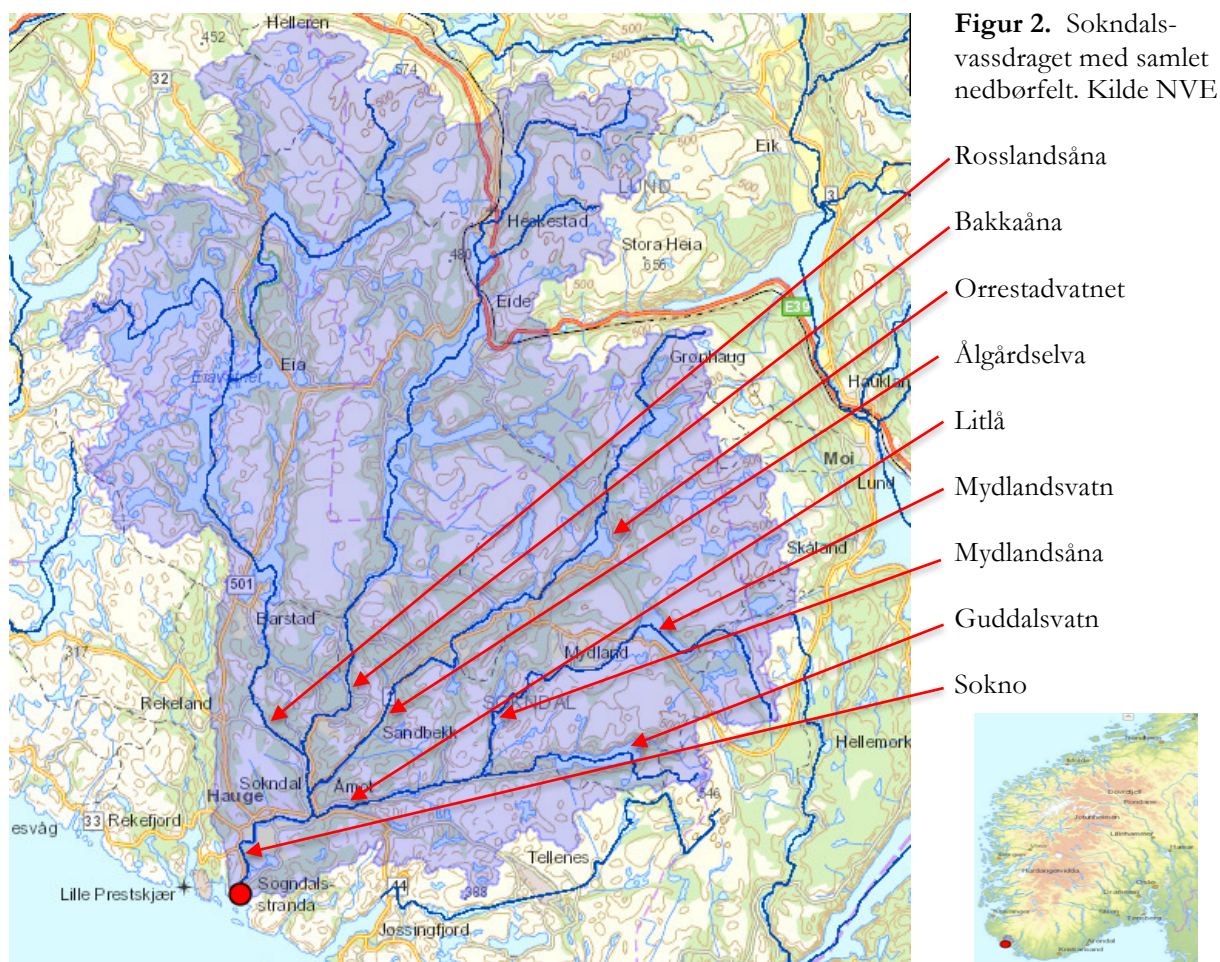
Figur 2. Sokndalsvassdraget med samlet nedbørfelt. Kilde NVE

Rosslandsåna
Bakkaåna
Orrestadvatnet
Ålgårdselva
Litlå
Mydlandsvatn
Mydlandsåna
Guddalsvatn
Sokno

Helleren
452
574
32
500
Eik
LUND
Heiakestad
Stora Heia
655
480
3
Eide
500
E39
Eia
Eiavatnet
Grøphaug
Hauklar
Moi
Lund
Skåland
501
Barstad
317
Mydland
Rekeland
SOKNDAL
Sandbekk
Hellemork
Sokndal
Åmot
546
Hauge
esvåg
33
Rekefjord
Tellenes
Lille Prestskjær
Sogndalsstranda
44
388
Jøssingfjord